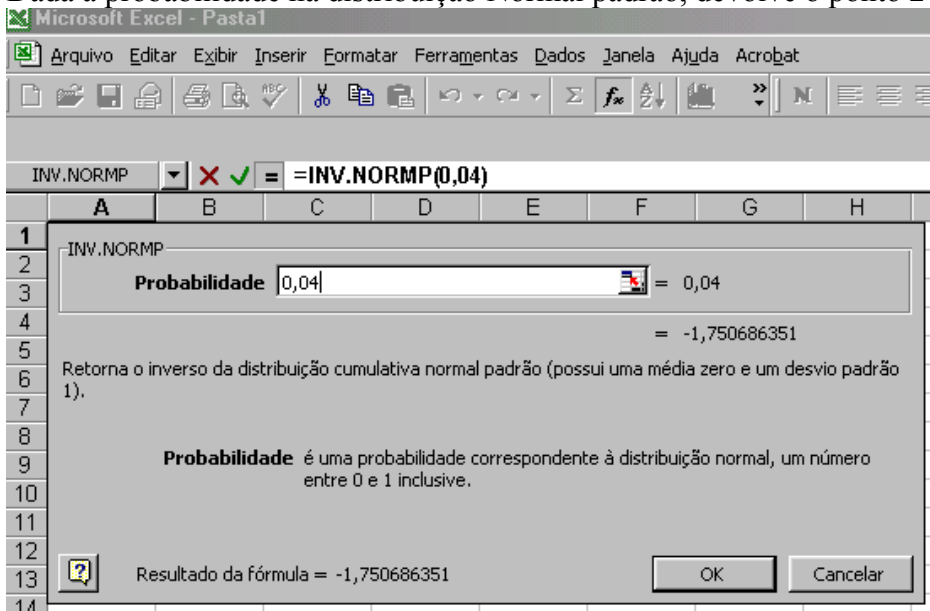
Dada a probabilidade na distribuição Normal padrão, devolve o ponto Z

Microsoft Excel - Pasta1

Arquivo Editar Exibir Inserir Formatar Ferramentas Dados Janela Ajuda Acrobat

INV.NORMP =INV.NORMP(0,04)

A B C D E F G H

1 2 3 4 5 6 7 8 9 10 11 12 13 14

INV.NORMP

Probabilidade 0,04 = 0,04

= -1,750686351

Retorna o inverso da distribuição cumulativa normal padrão (possui uma média zero e um desvio padrão 1).

Probabilidade é uma probabilidade correspondente à distribuição normal, um número entre 0 e 1 inclusive.

Resultado da fórmula = -1,750686351

OK Cancelar